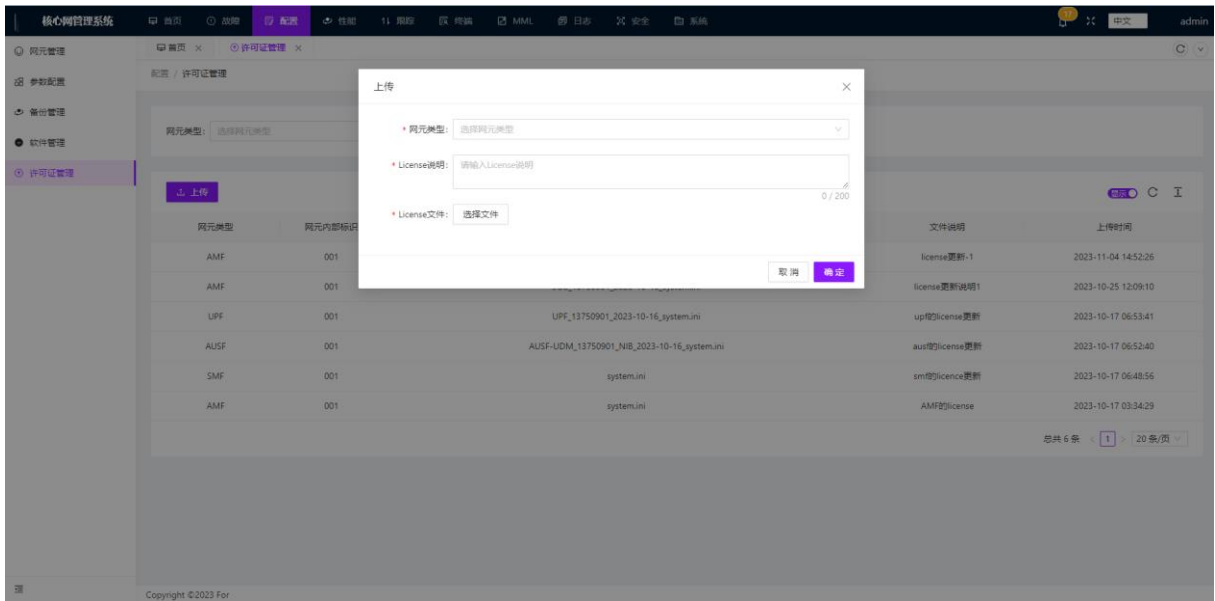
核心网管理系统 首页 故障 配置 性能 跟踪 终端 MML 日志 安全 系统 中文 admin

网元管理
参数配置
备份管理
软件管理
许可证管理

首页 × 许可证管理 ×

配置 / 许可证管理

网元类型: 选择网元类型

上传

上传

* 网元类型: 选择网元类型

* License说明: 请输入License说明

0 / 200

* License文件: 选择文件

取消 确定

| 网元类型 | 网元内部标识 | | 文件说明 | 上传时间 |
|---|---|---|---|---|
| AMF | 001 | | license更新-1 | 2023-11-04 14:52:26 |
| AMF | 001 | | license更新说明1 | 2023-10-25 12:09:10 |
| UPF | 001 | UPF_13750901_2023-10-16_system.ini | upf的license更新 | 2023-10-17 06:53:41 |
| AUSF | 001 | AUSF-UDM_13750901_NIB_2023-10-16_system.ini | ausf的license更新 | 2023-10-17 06:52:40 |
| SMF | 001 | system.ini | smf的licence更新 | 2023-10-17 06:48:56 |
| AMF | 001 | system.ini | AMF的license | 2023-10-17 03:34:29 |

总共 6 条 < 1 > 20 条/页

Copyright ©2023 For